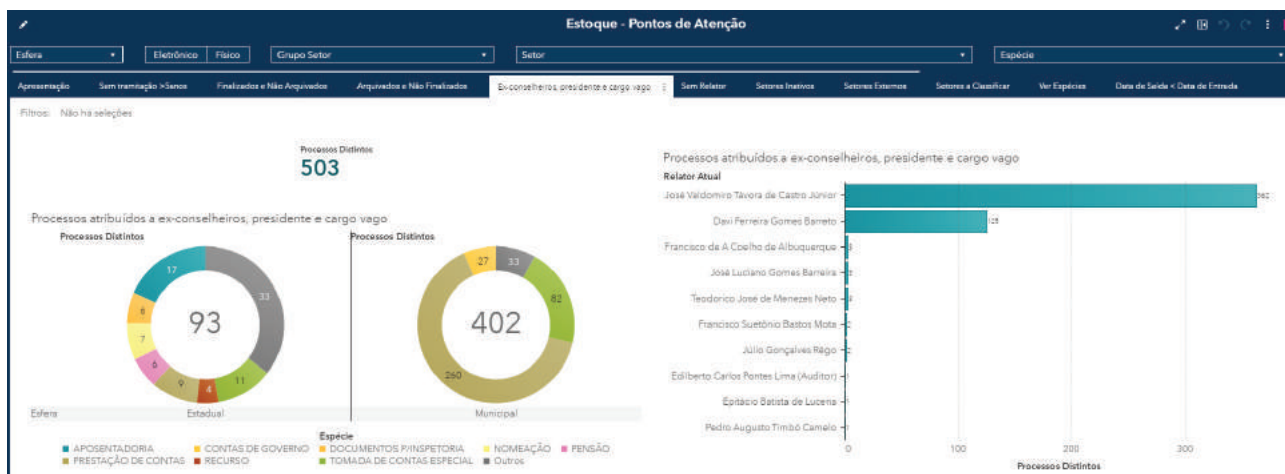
Estoque - Pontos de Atenção

Esfera | Eletrônico | Físico | Grupo Setor | Setor | Espécie

Apresentação | Sem tramitação >5anos | Finalizados e Não Arquivados | Arquivados e Não Finalizados | Ex-conselheiros, presidente e cargo vago | Sem Relator | Setores Inativos | Setores Externos | Setores a Classificar | Ver Espécies | Data de Saída < Data de Entrada

Filtros: Não há seleções

Processos Distintos
503

Processos atribuídos a ex-conselheiros, presidente e cargo vago

Processos Distintos
17
33
8
7
6
9
4
11
93

Processos Distintos
27
33
82
260
402

Esfera | Estadual | Municipal

Espécie
APOSENTADORIA | CONTAS DE GOVERNO | DOCUMENTOS P/INSPETORIA | NOMEAÇÃO | PENSÃO | PRESTAÇÃO DE CONTAS | RECURSO | TOMADA DE CONTAS ESPECIAL | Outros

Processos atribuídos a ex-conselheiros, presidente e cargo vago
Relator Atual
José Valdomiro Távora de Castro Júnior
Davi Ferreira Gomes Barreto
Francisco de A Coelho de Albuquerque
José Luciano Gomes Barreira
Teodorico José de Menezes Neto
Francisco Suetônio Bastos Mota
Júlio Gonçalves Rêgo
Edilberto Carlos Pontes Lima (Auditor)
Epitácio Batista de Lucena
Pedro Augusto Timbó Camelo

0 | 100 | 200 | 300
Processos Distintos